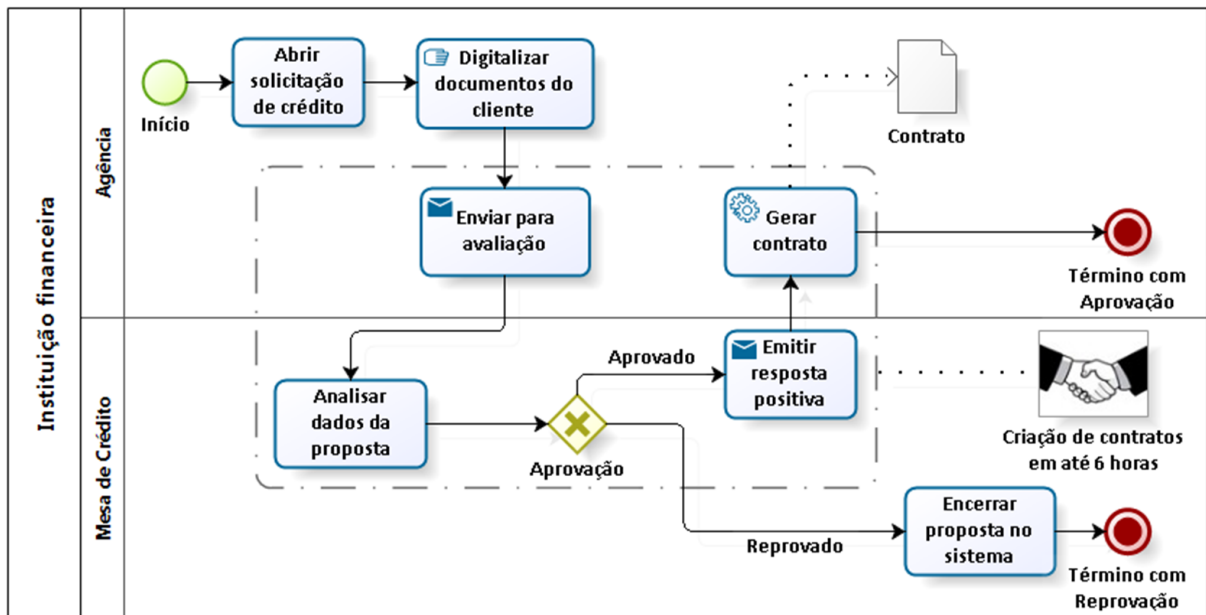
Instituição financeira

Agência

Mesa de Crédito

Início

Abrir solicitação de crédito

Digitalizar documentos do cliente

Contrato

Enviar para avaliação

Gerar contrato

Término com Aprovação

Analisar dados da proposta

Aprovação

Aprovado

Emitir resposta positiva

Criação de contratos em até 6 horas

Reprovado

Encerrar proposta no sistema

Término com Reprovação